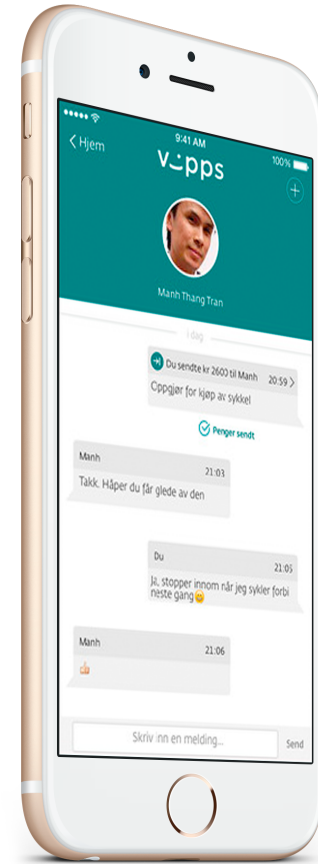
9:41 AM
100%
< Hjem
vipps
+
Manh Thang Tran
I dag
Du sendte kr 2600 til Manh 20:59 >
Oppgjør for kjøp av sykkel
Penger sendt
Manh 21:03
Takk. Håper du får glede av den
Du 21:05
Ja, stopper innom når jeg sykler forbi neste gang
Manh 21:06
Skriv inn en melding...
Send